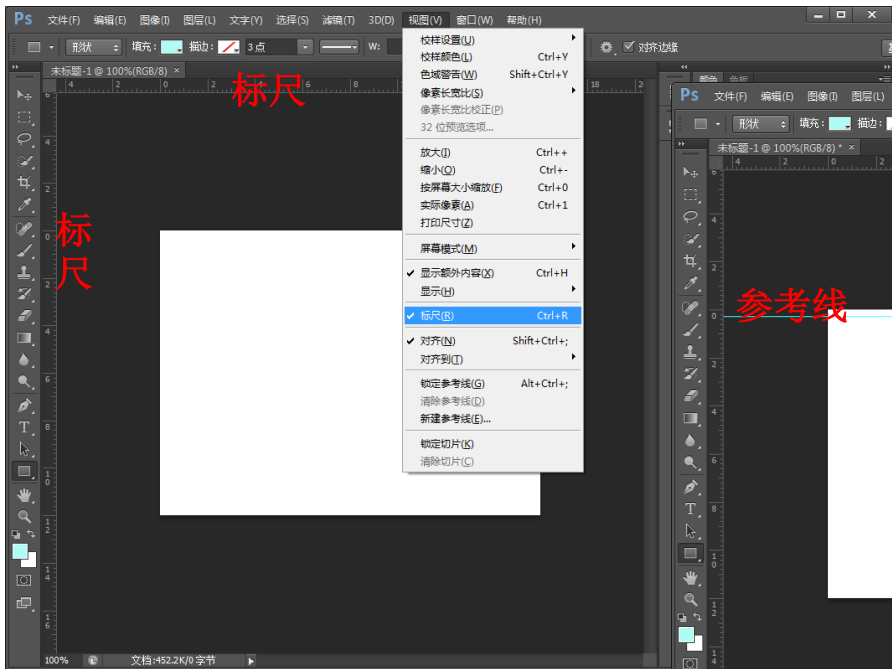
Ps 文件(F) 编辑(E) 图像(I) 图层(L) 文字(Y) 选择(S) 滤镜(T) 3D(D) 视图(V) 窗口(W) 帮助(H)

形状 填充: 描边: 3点 W: 对齐边缘

未标题-1 @ 100%(RGB/8)

标尺

标尺

校样设置(U)
校样颜色(L) Ctrl+Y
色域警告(W) Shift+Ctrl+Y
像素长宽比(S)
像素长宽比校正(P)
32 位预览选项...
放大(I) Ctrl++
缩小(O) Ctrl+-
按屏幕大小缩放(F) Ctrl+0
实际像素(A) Ctrl+1
打印尺寸(Z)
屏幕模式(M)
✔ 显示额外内容(X) Ctrl+H
显示(H)
✔ 标尺(R) Ctrl+R
✔ 对齐(N) Shift+Ctrl+;
对齐到(T)
锁定参考线(G) Alt+Ctrl+;
清除参考线(D)
新建参考线(E)...
锁定切片(K)
清除切片(C)

100% 文档:452.2K/0 字节

Ps 文件(F) 编辑(E) 图像(I) 图层(L)
形状 填充: 描边:
未标题-1 @ 100%(RGB/8) *

参考线